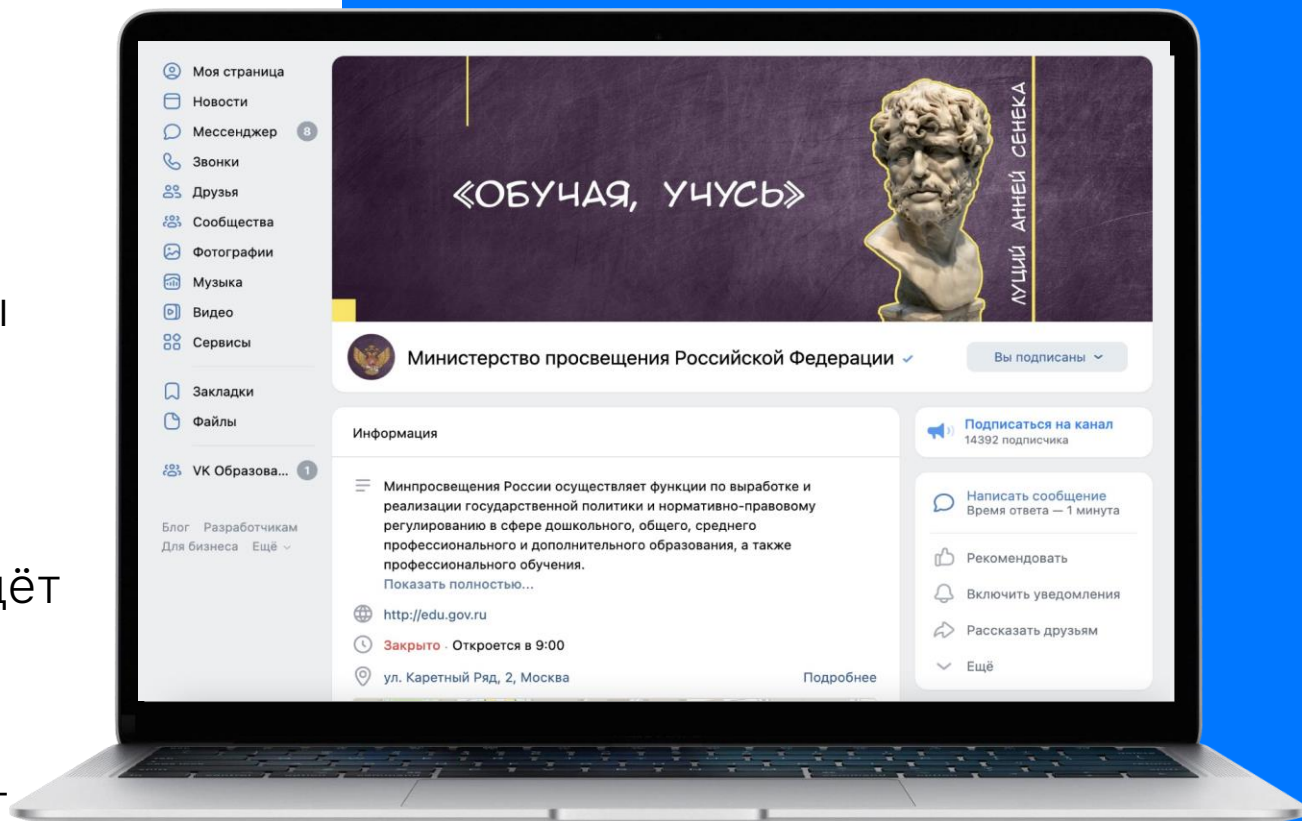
Моя страница
Новости
Мессенджер 8
Звонки
Друзья
Сообщества
Фотографии
Музыка
Видео
Сервисы
Закладки
Файлы
VK Образова... 1

Блог Разработчикам
Для бизнеса Ещё

«ОБУЧАЯ, УЧУСЬ»
ЛУЦИЙ АННЕЙ СЕНЕКА

Министерство просвещения Российской Федерации
Вы подписаны

Информация
Минпросвещения России осуществляет функции по выработке и реализации государственной политики и нормативно-правовому регулированию в сфере дошкольного, общего, среднего профессионального и дополнительного образования, а также профессионального обучения.
Показать полностью...
http://edu.gov.ru
Закрыто · Откроется в 9:00
ул. Каретный Ряд, 2, Москва
Подробнее

Подписаться на канал
14392 подписчика

Написать сообщение
Время ответа — 1 минута
Рекомендовать
Включить уведомления
Рассказать друзьям
Ещё

ı
дёт